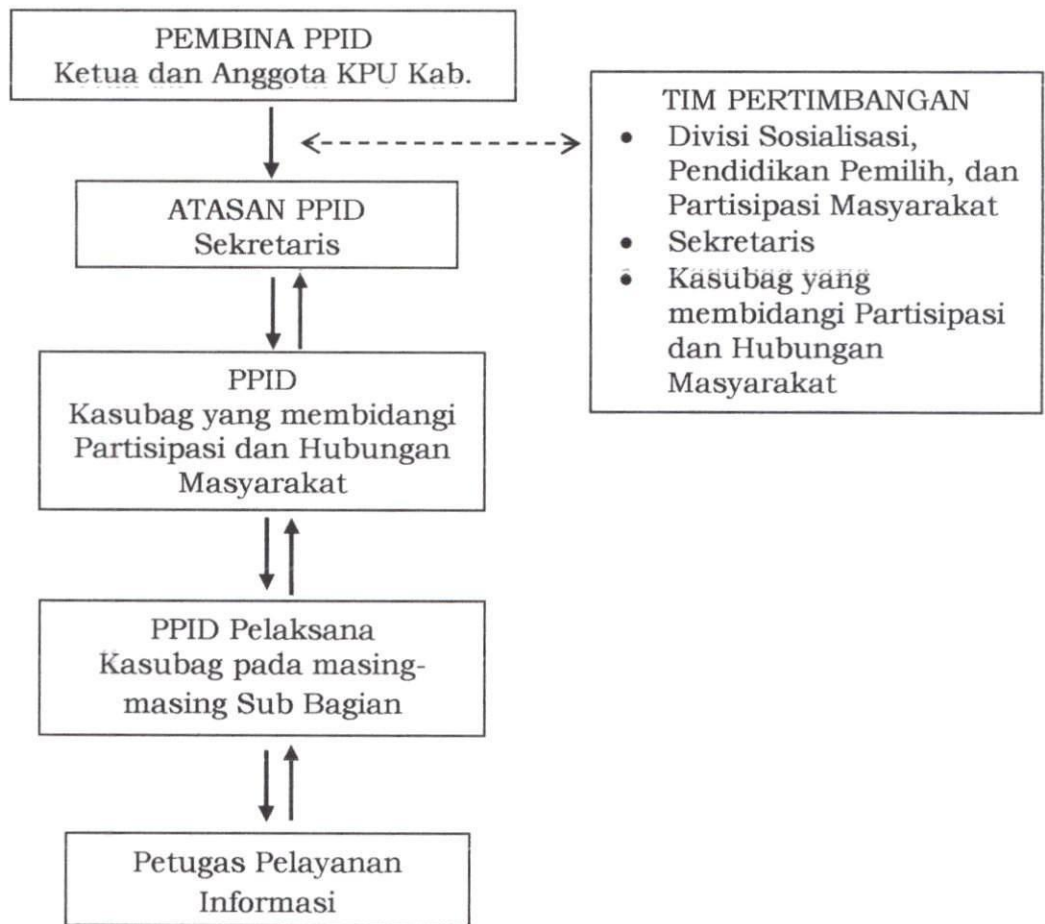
PEMBINA PPID
Ketua dan Anggota KPU Kab.

TIM PERTIMBANGAN
- Divisi Sosialisasi, Pendidikan Pemilih, dan Partisipasi Masyarakat
- Sekretaris
- Kasubag yang membidangi Partisipasi dan Hubungan Masyarakat

ATASAN PPID
Sekretaris

PPID
Kasubag yang membidangi Partisipasi dan Hubungan Masyarakat

PPID Pelaksana
Kasubag pada masing-masing Sub Bagian

Petugas Pelayanan Informasi